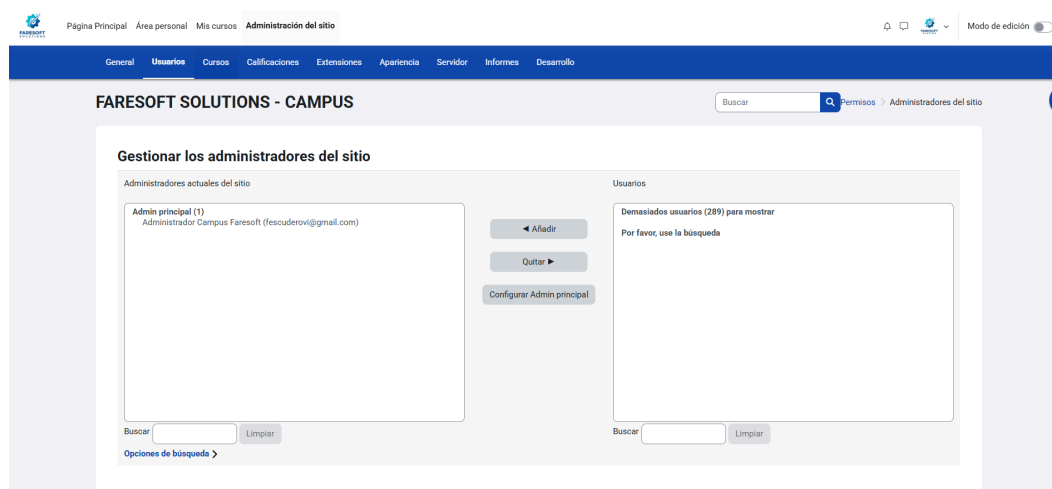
FARESOFT SOLUTIONS

Página Principal Área personal Mis cursos Administración del sitio

Modo de edición

General Usuarios Cursos Calificaciones Extensiones Apariencia Servidor Informes Desarrollo

FARESOFT SOLUTIONS - CAMPUS

Buscar

Permisos > Administradores del sitio

Gestionar los administradores del sitio

Administradores actuales del sitio

Admin principal (1)
Administrador Campus Faresoft (fescuderovi@gmail.com)

◄ Añadir

Quitar ►

Configurar Admin principal

Usuarios

Demasiados usuarios (289) para mostrar

Por favor, use la búsqueda

Buscar Limpiar

Opciones de búsqueda >

Buscar Limpiar